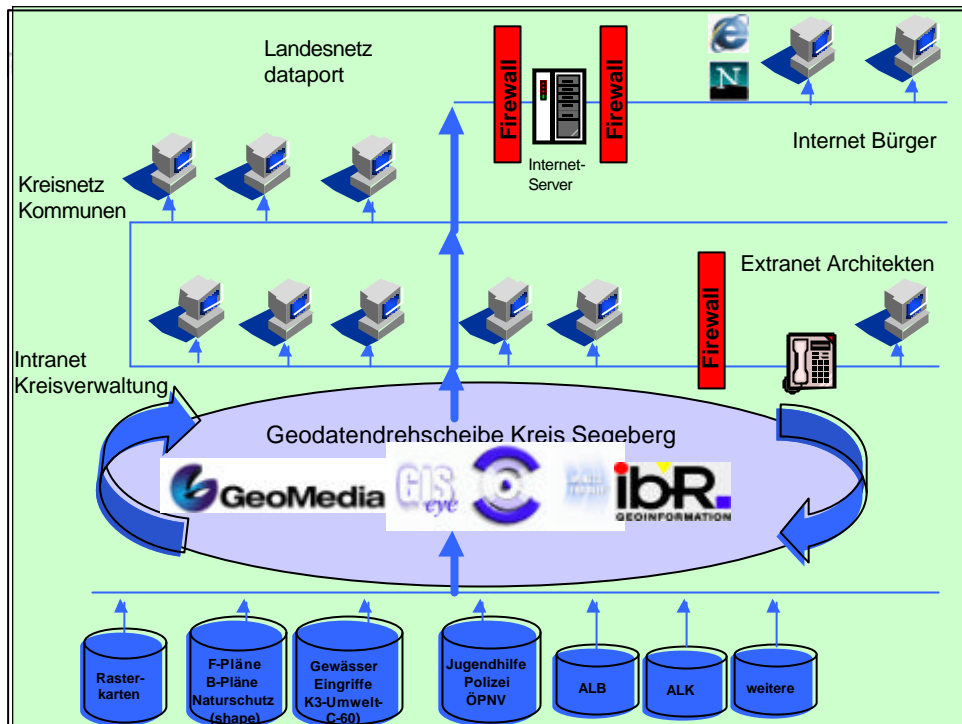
Landesnetz dataport

Firewall

Firewall

Internet-Server

Internet Bürger

Kreisnetz Kommunen

Extranet Architekten

Firewall

Intranet Kreisverwaltung

Geodatendrehscheibe Kreis Segeberg

GeoMedia

GIS eye

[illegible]

ibR GEOINFORMATION

Rasterkarten

F-Pläne B-Pläne Naturschutz (shape)

Gewässer Eingriffe K3-Umwelt-C-60)

Jugendhilfe Polizei ÖPNV

ALB

ALK

weitere